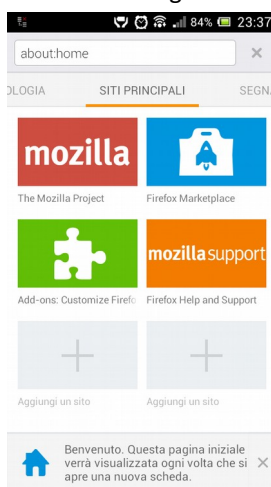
84% 23:37

about:home

OLOGIA SITI PRINCIPALI SEGNA

mozilla

The Mozilla Project

Firefox Marketplace

Add-ons: Customize Firefo

mozilla support

Firefox Help and Support

Aggiungi un sito

Aggiungi un sito

Benvenuto. Questa pagina iniziale verrà visualizzata ogni volta che si apre una nuova scheda.